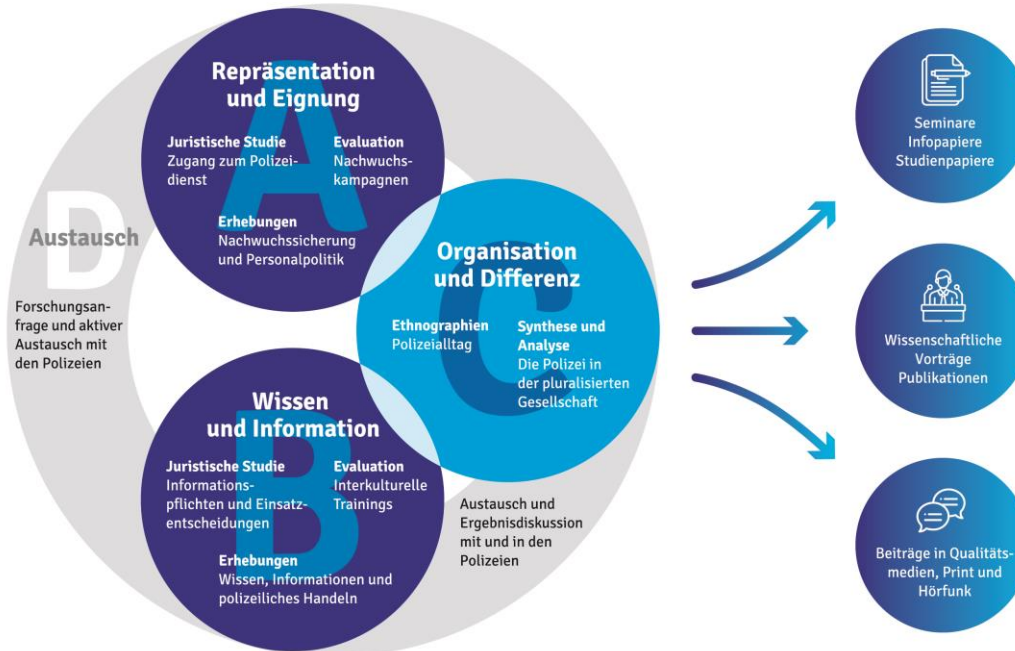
A
Repräsentation und Eignung

Juristische Studie
Zugang zum Polizeidienst

Evaluation
Nachwuchskampagnen

Erhebungen
Nachwuchssicherung und Personalpolitik

D
Austausch

Forschungsanfrage und aktiver Austausch mit den Polizeien

C
Organisation und Differenz

Ethnographien
Polizeialltag

Synthese und Analyse
Die Polizei in der pluralisierten Gesellschaft

B
Wissen und Information

Juristische Studie
Informationspflichten und Einsatzentscheidungen

Evaluation
Interkulturelle Trainings

Erhebungen
Wissen, Informationen und polizeiliches Handeln

Austausch und Ergebnisdiskussion mit und in den Polizeien

Seminare
Infopapiere
Studienpapiere

Wissenschaftliche Vorträge
Publikationen

Beiträge in Qualitätsmedien, Print und Hörfunk